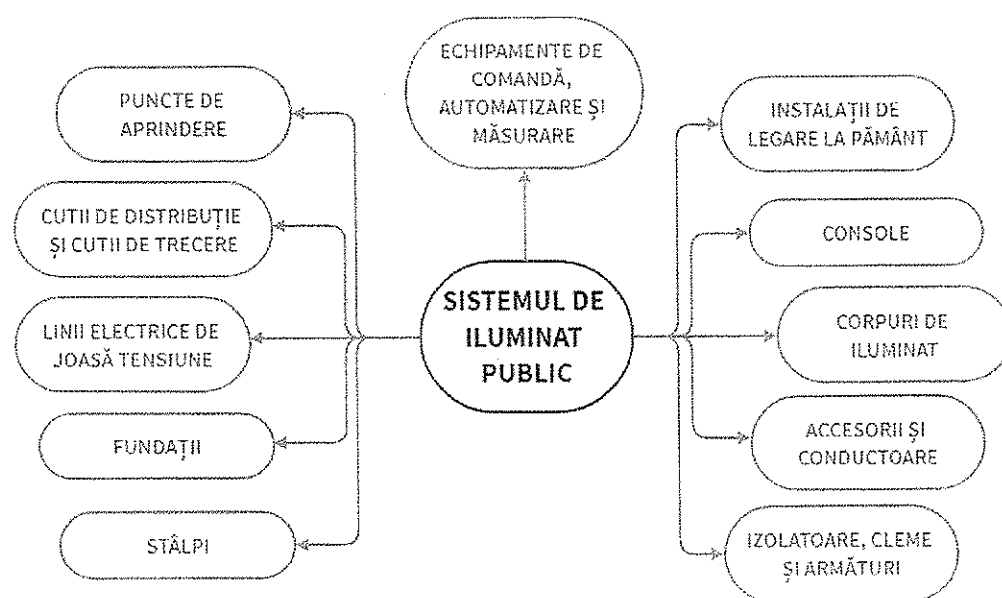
ECHIPAMENTE DE COMANDĂ, AUTOMATIZARE ȘI MĂSURARE

PUNCTE DE APRINDERE

CUTII DE DISTRIBUȚIE ȘI CUTII DE TRECERE

LINII ELECTRICE DE JOASĂ TENSIUNE

FUNDAȚII

STÂLPI

SISTEMUL DE ILUMINAT PUBLIC

INSTALAȚII DE LEGARE LA PĂMÂNT

CONSOLE

CORPURI DE ILUMINAT

ACCESORII ȘI CONDUCTOARE

IZOLATOARE, CLEME ȘI ARMĂTURI